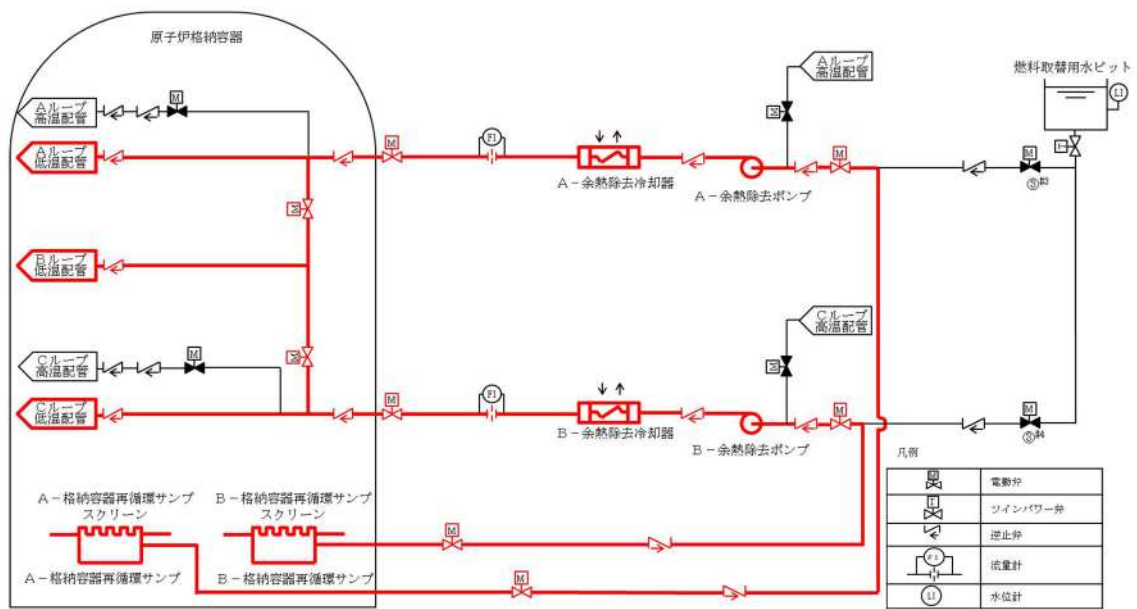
原子炉格納容器

Aループ高温配管

Aループ低温配管

Bループ低温配管

Cループ高温配管

Cループ低温配管

M

M

FI

A－余熱除去冷却器

A－余熱除去ポンプ

Aループ高温配管

M

燃料取替用水ピット

LI

M

③※3

Cループ高温配管

M

FI

B－余熱除去冷却器

B－余熱除去ポンプ

M

M

③※4

凡例

A－格納容器再循環サンプスクリーン

B－格納容器再循環サンプスクリーン

A－格納容器再循環サンプ

B－格納容器再循環サンプ

M

M

| | |
|---|---|
| M | 電動弁 |
| T | ツインパワー弁 |
| | 逆止弁 |
| FI | 流量計 |
| LI | 水位計 |